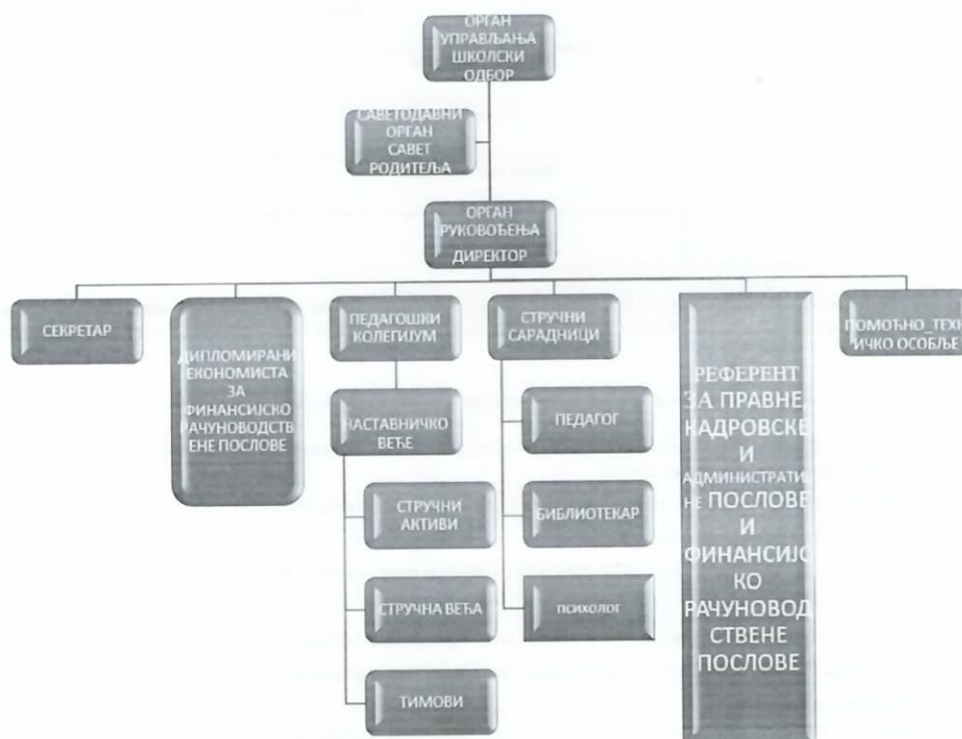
ОРГАН УПРАВЉАЊА ШКОЛСКИ ОДБОР

САВЕТОДАВНИ ОРГАН САВЕТ РОДИТЕЉА

ОРГАН РУКОВОЂЕЊА ДИРЕКТОР

СЕКРЕТАР

ДИПЛОМИРАНИ ЕКОНОМИСТА ЗА ФИНАНСИЈСКО РАЧУНОВОДСТВ ЕНЕ ПОСЛОВЕ

ПЕДАГОШКИ КОЛЕГИЈУМ

НАСТАВНИЧКО ВЕЋЕ

СТРУЧНИ АКТИВИ

СТРУЧНА ВЕЋА

ТИМОВИ

СТРУЧНИ САРАДНИЦИ

ПЕДАГОГ

БИБЛИОТЕКАР

психолог

РЕФЕРЕНТ ЗА ПРАВНЕ, КАДРОВСКЕ И АДМИНИСТРАТИ НЕ ПОСЛОВЕ И ФИНАНСИЈС КО РАЧУНОВОД СТВЕНЕ ПОСЛОВЕ

ПОМОЋНО_ТЕХН ИЧКО ОСОБЉЕ